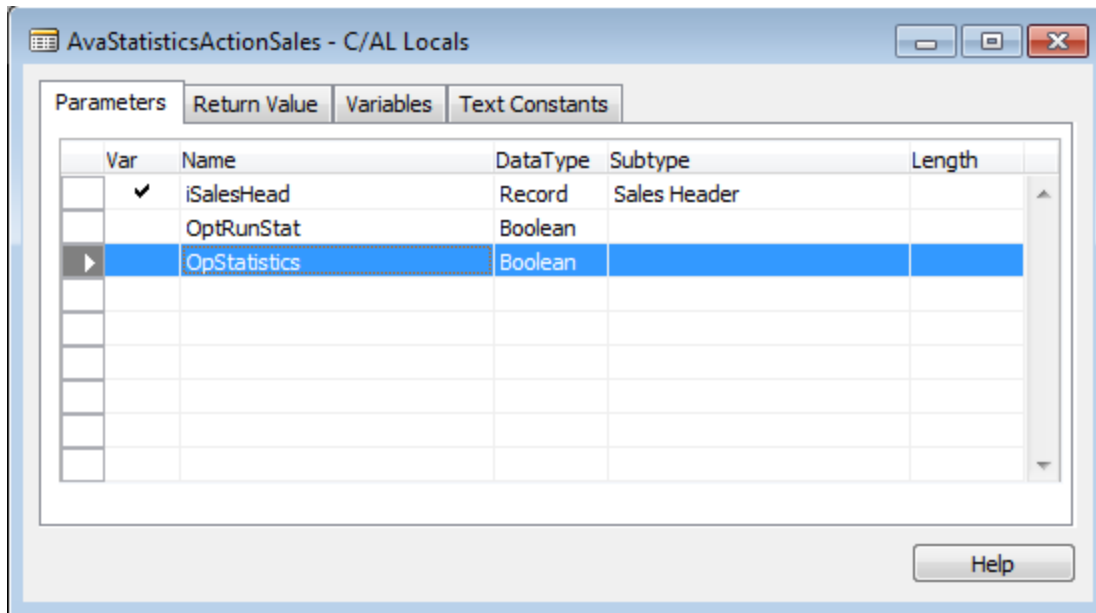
AvaStatisticsActionSales - C/AL Locals

Parameters | Return Value | Variables | Text Constants

| Var | Name | DataType | Subtype | Length |
|---|---|---|---|---|
| ✔ | iSalesHead | Record | Sales Header | |
| | OptRunStat | Boolean | | |
| | OpStatistics | Boolean | | |

Help